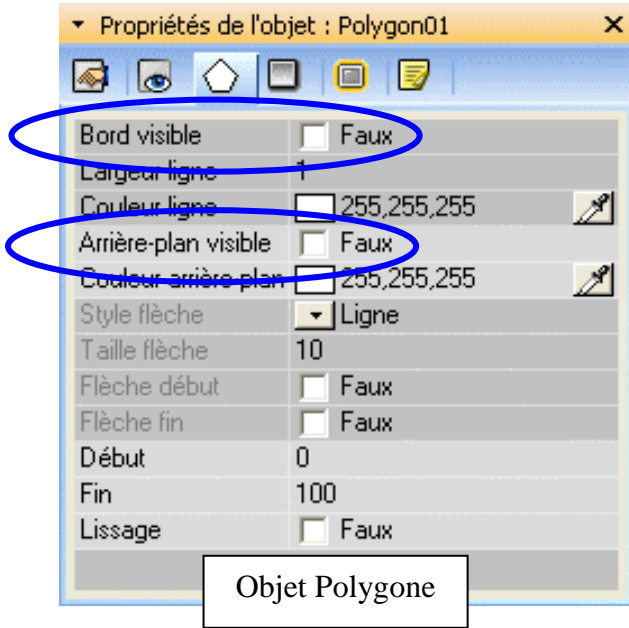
▾ Propriétés de l'objet : Polygon01 ✕

| | |
|---|---|
| Bord visible | Faux |
| Largeur ligne | 1 |
| Couleur ligne | 255,255,255 |
| Arrière-plan visible | Faux |
| Couleur arrière plan | 255,255,255 |
| Style flèche | Ligne |
| Taille flèche | 10 |
| Flèche début | Faux |
| Flèche fin | Faux |
| Début | 0 |
| Fin | 100 |
| Lissage | Faux |

Objet Polygone